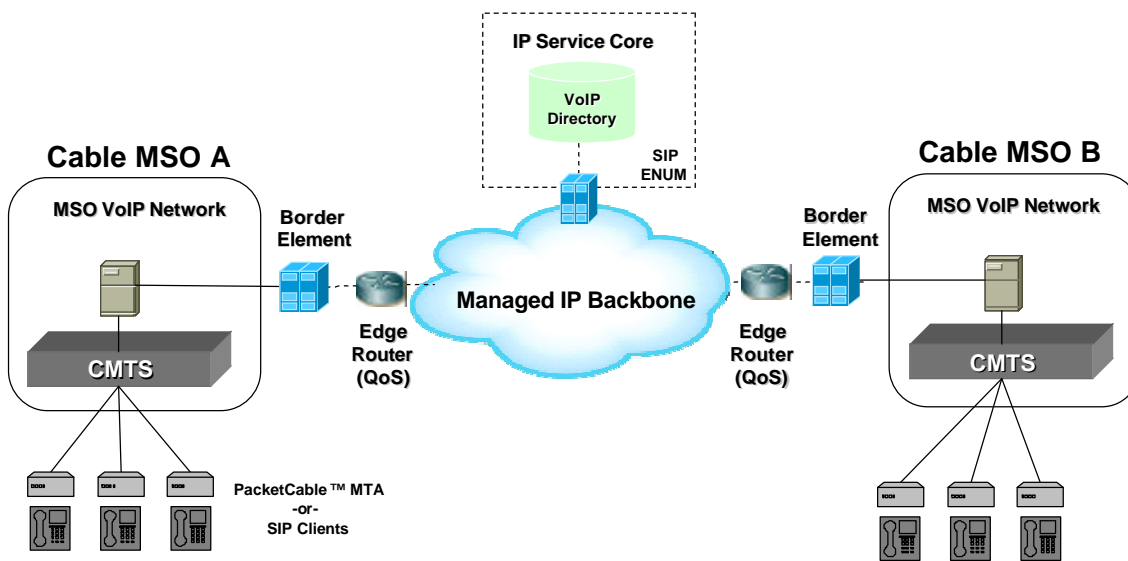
IP Service Core

VoIP Directory

SIP ENUM

Cable MSO A

MSO VoIP Network

Border Element

Managed IP Backbone

Edge Router (QoS)

CMTS

PacketCable ™ MTA -or- SIP Clients

Cable MSO B

MSO VoIP Network

Border Element

Edge Router (QoS)

CMTS